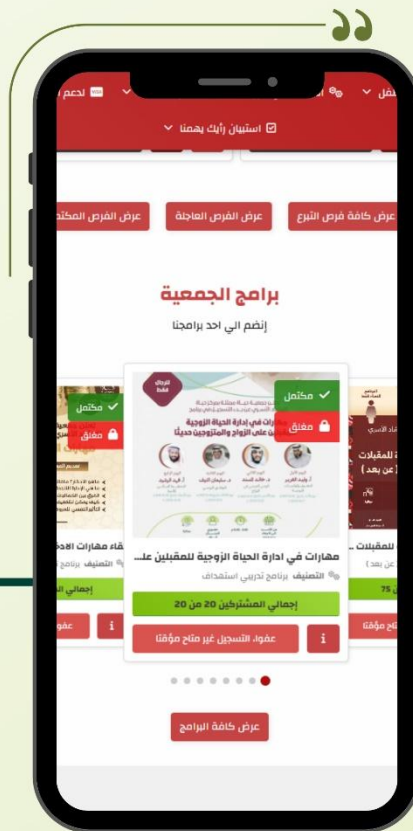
لدعم

استبيان رأيك يهمنا

عرض كافة فرص التبرع
عرض الفرص العاجلة
عرض الفرص المكتم

برامج الجمعية
إنضم الي احد برامجنا

مكتمل
مغلق

مهارات في ادارة الحياة الزوجية للمقبلين عل...
التصنيف برنامج تدريبي استهداف
إجمالي المشتركين 20 من 20
عفوا، التسجيل غير متاح مؤقتا

مكتمل
مغلق
قاء مهارات الاد
التصنيف برنامج
إجمالي
عفو

للمقبلات
عن بعد
75
متاح مؤقتا

عرض كافة البرامج